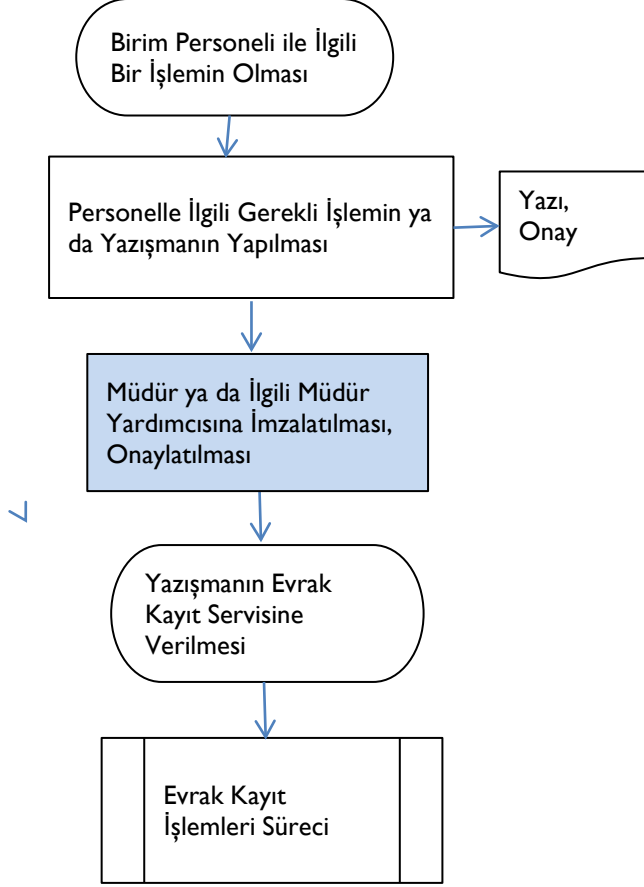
Birim Personeli ile İlgili Bir İşlemin Olması

Personelle İlgili Gerekli İşlemin ya da Yazışmanın Yapılması

Yazı, Onay

Müdür ya da İlgili Müdür Yardımcısına İmzalatılması, Onaylatılması

Yazışmanın Evrak Kayıt Servisine Verilmesi

Evrak Kayıt İşlemleri Süreci